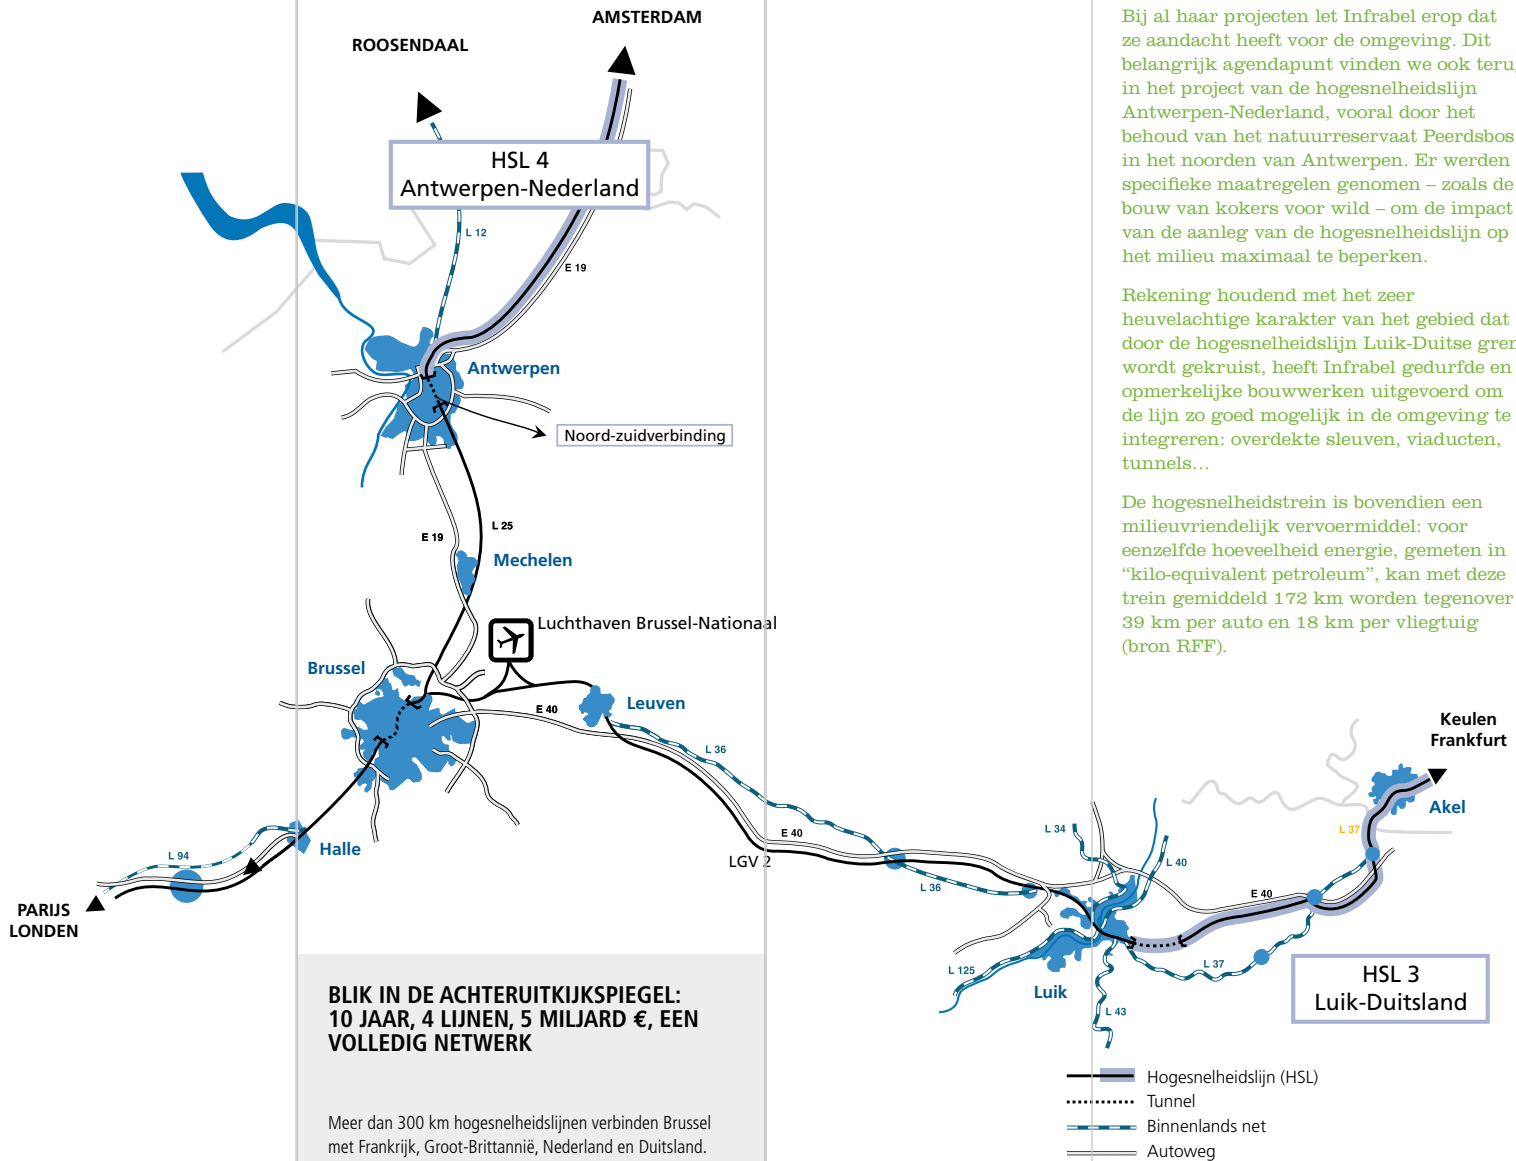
AMSTERDAM

ROOSENDAAL

HSL 4
Antwerpen-Nederland

L 12

E 19

Antwerpen

Noord-zuidverbinding

E 19

L 25

Mechelen

Luchthaven Brussel-Nationaal

Brussel

E 40

Leuven

L 36

Halle

L 94

PARIJS
LONDEN

E 40

LGV 2

L 36

L 34

L 40

E 40

L 37

Keulen
Frankfurt

Akel

L 125

Luik

L 43

L 37

HSL 3
Luik-Duitsland

Hogesnelheidslijn (HSL)
Tunnel
Binnenlands net
Autoweg

BLIK IN DE ACHTERUITKIJKSPIEGEL: 10 JAAR, 4 LIJNEN, 5 MILJARD €, EEN VOLLEDIG NETWERK

Meer dan 300 km hogesnelheidslijnen verbinden Brussel met Frankrijk, Groot-Brittannië, Nederland en Duitsland.

Bij al haar projecten let Infrabel erop dat ze aandacht heeft voor de omgeving. Dit belangrijk agendapunt vinden we ook teru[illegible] in het project van de hogesnelheidslijn Antwerpen-Nederland, vooral door het behoud van het natuurreservaat Peerdsbos in het noorden van Antwerpen. Er werden specifieke maatregelen genomen – zoals de bouw van kokers voor wild – om de impact van de aanleg van de hogesnelheidslijn op het milieu maximaal te beperken.

Rekening houdend met het zeer heuvelachtige karakter van het gebied dat door de hogesnelheidslijn Luik-Duitse gren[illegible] wordt gekruist, heeft Infrabel gedurfde en opmerkelijke bouwwerken uitgevoerd om de lijn zo goed mogelijk in de omgeving te integreren: overdekte sleuven, viaducten, tunnels…

De hogesnelheidstrein is bovendien een milieuvriendelijk vervoermiddel: voor eenzelfde hoeveelheid energie, gemeten in “kilo-equivalent petroleum”, kan met deze trein gemiddeld 172 km worden tegenover 39 km per auto en 18 km per vliegtuig (bron RFF).